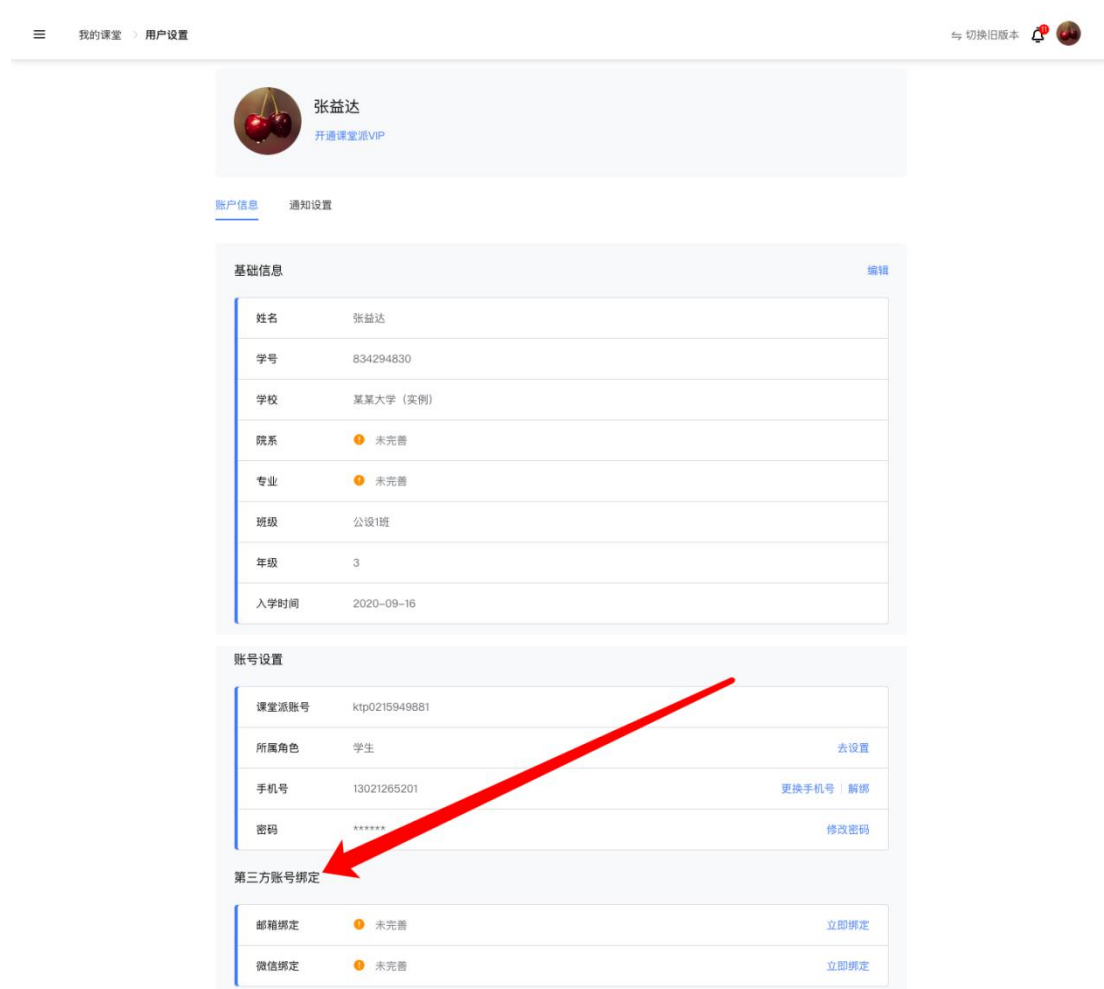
≡ 我的课堂 > 用户设置

⇆ 切换旧版本

张益达
开通课堂派VIP

账户信息 通知设置

基础信息 编辑

| | |
|---|---|
| 姓名 | 张益达 |
| 学号 | 834294830 |
| 学校 | 某某大学（实例） |
| 院系 | 未完善 |
| 专业 | 未完善 |
| 班级 | 公设1班 |
| 年级 | 3 |
| 入学时间 | 2020-09-16 |

账号设置

| | | |
|---|---|---|
| 课堂派账号 | ktp0215949881 | |
| 所属角色 | 学生 | 去设置 |
| 手机号 | 13021265201 | 更换手机号 \| 解绑 |
| 密码 | ****** | 修改密码 |

第三方账号绑定

| | | |
|---|---|---|
| 邮箱绑定 | 未完善 | 立即绑定 |
| 微信绑定 | 未完善 | 立即绑定 |